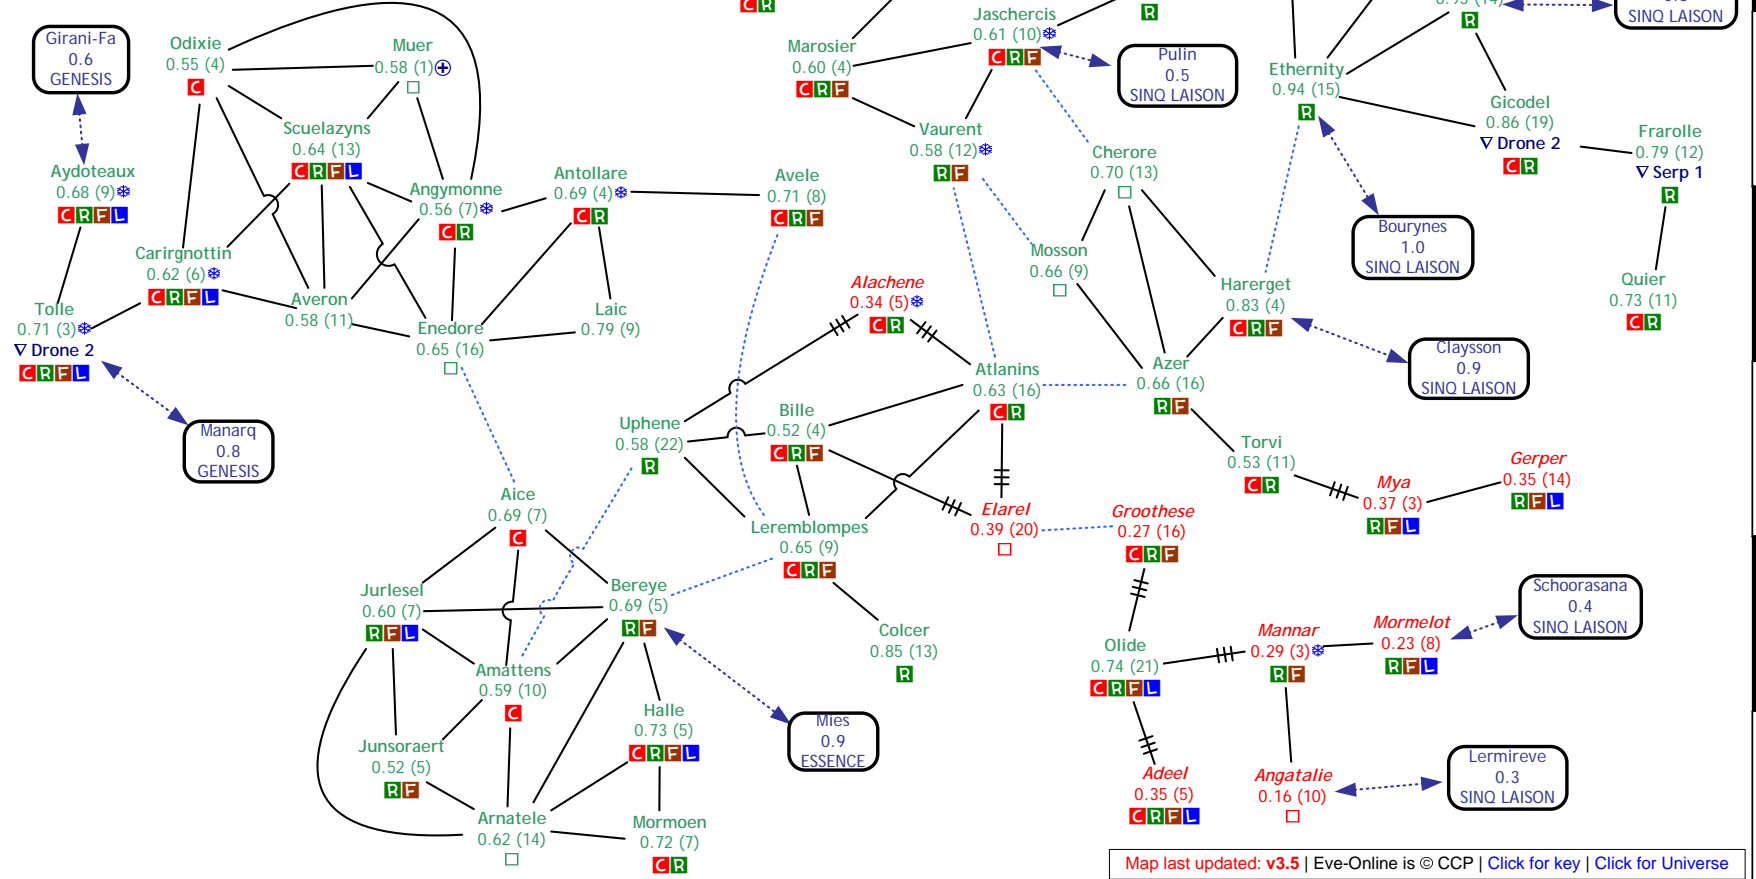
Girani-Fa
0.6
GENESIS

Odixie
0.55 (4)
C

Muer
0.58 (1)

Scuelazyns
0.64 (13)
C R F L

Aydoteaux
0.68 (9)
C R F L

Angymonne
0.56 (7)
C R

Antollare
0.69 (4)
C R

Avele
0.71 (8)
C R F

Carirgnottin
0.62 (6)
C R F L

Tolle
0.71 (3)
∇ Drone 2
C R F L

Averon
0.58 (11)

Enedore
0.65 (16)

Laic
0.79 (9)

Manarq
0.8
GENESIS

C R

Marosier
0.60 (4)
C R F

Jaschercis
0.61 (10)
C R F

R

Pulin
0.5
SINQ LAISON

Vaurent
0.58 (12)
R F

Cherore
0.70 (13)

Ethernity
0.94 (15)
R

0.93 (14)
R

SINQ LAISON

Gicodel
0.86 (19)
∇ Drone 2
C R

Frarolle
0.79 (12)
∇ Serp 1
R

Bourynes
1.0
SINQ LAISON

Quier
0.73 (11)
C R

Mosson
0.66 (9)

Alachene
0.34 (5)
C R

Harerget
0.83 (4)
C R F

Claysson
0.9
SINQ LAISON

Atlanins
0.63 (16)
C R

Azer
0.66 (16)
R F

Uphene
0.58 (22)
R

Bille
0.52 (4)
C R F

Torvi
0.53 (11)
C R

Mya
0.37 (3)
R F L

Gerper
0.35 (14)
R F L

Aice
0.69 (7)
C

Leremblompes
0.65 (9)
C R F

Elarel
0.39 (20)

Groothese
0.27 (16)
C R F

Jurlesel
0.60 (7)
R F L

Bereye
0.69 (5)
R F

Colcer
0.85 (13)
R

Schoorasana
0.4
SINQ LAISON

Amattens
0.59 (10)
C

Olide
0.74 (21)
C R F L

Mannar
0.29 (3)
R F

Mormelot
0.23 (8)
R F L

Mies
0.9
ESSENCE

Halle
0.73 (5)
C R F L

Junsoraert
0.52 (5)
R F

Adeel
0.35 (5)
C R F L

Angatalie
0.16 (10)

Lermireve
0.3
SINQ LAISON

Arnatele
0.62 (14)

Mormoen
0.72 (7)
C R

Map last updated: v3.5 | Eve-Online is © CCP | Click for key | Click for Universe